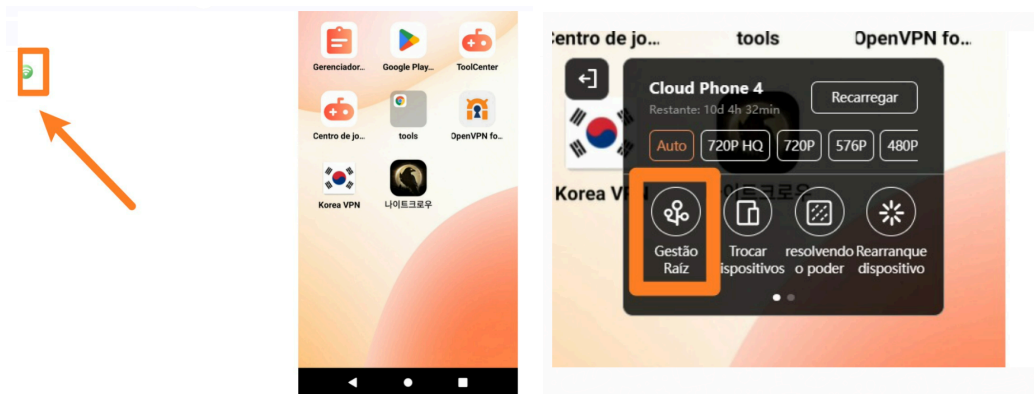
Gerenciador... Google Play... ToolCenter

Centro de jo... tools OpenVPN fo...

Korea VPN 나이트크로우

Centro de jo... tools OpenVPN fo...

Cloud Phone 4
Restante: 10d 4h 32min
Recarregar

Auto 720P HQ 720P 576P 480P

Korea V 나이트크로우

Gestão Raíz
Trocar dispositivos
resolvendo o poder
Rearranque dispositivo